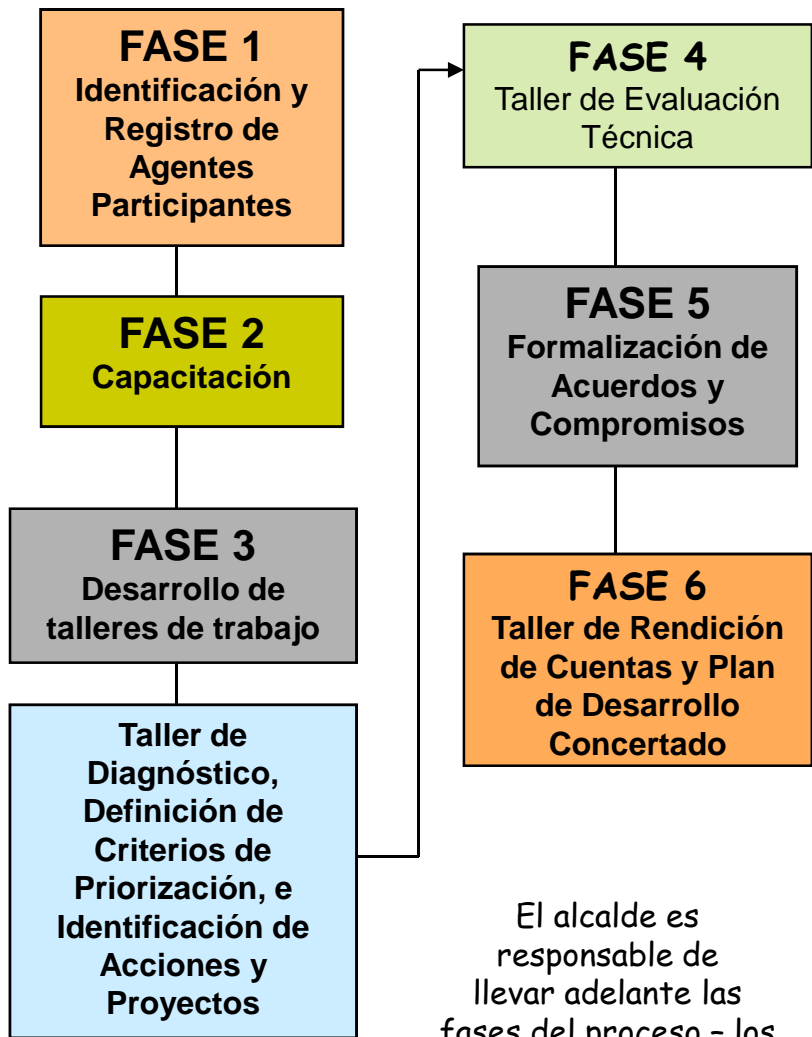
FASE 1
Identificación y Registro de Agentes Participantes

FASE 2
Capacitación

FASE 3
Desarrollo de talleres de trabajo

Taller de Diagnóstico, Definición de Criterios de Priorización, e Identificación de Acciones y Proyectos

FASE 4
Taller de Evaluación Técnica

FASE 5
Formalización de Acuerdos y Compromisos

FASE 6
Taller de Rendición de Cuentas y Plan de Desarrollo Concertado

El alcalde es responsable de llevar adelante las fases del proceso – los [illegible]